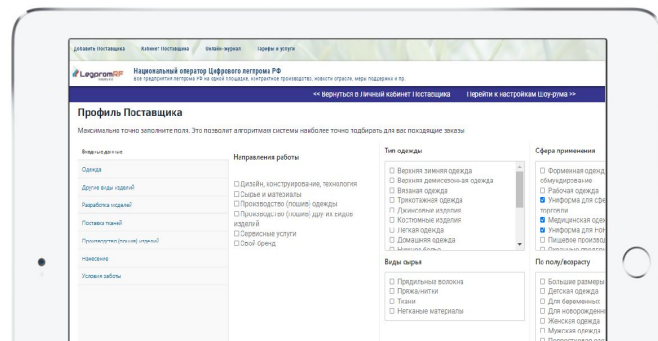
Добавить Поставщика Кабинет Поставщика Онлайн-журнал Тарифы и услуги

LegpromRF Национальный оператор Цифрового легпрома РФ
все предприятия легпрома РФ на одной площадке, контрактное производство, новости отрасли, меры поддержки и пр.

<< Вернуться в Личный кабинет Поставщика Перейти к настройкам Шоу-рума >>

Профиль Поставщика

Максимально точно заполните поля. Это позволит алгоритмам системы наиболее точно подбирать для вас подходящие заказы

Виды изделий
Одежда
Другие виды изделий
Разработка изделий
Поставка тканей
Производство (пошив) изделий
Нанесение
Условия работы

Направления работы
☐ Дизайн, конструирование, технология
☐ Сырье и материалы
☐ Производство (пошив) одежды
☐ Производство (пошив) других видов изделий
☐ Сервисные услуги
☐ Свой бренд

Тип одежды
☐ Верхняя зимняя одежда
☐ Верхняя демисезонная одежда
☐ Вязаная одежда
☐ Трикотажная одежда
☐ Джинсовые изделия
☐ Костюмные изделия
☐ Легкая одежда
☐ Домашняя одежда
☐ Нижнее белье

Виды сырья
☐ Прядильные волокна
☐ Пряжа/нитки
☐ Ткани
☐ Нетканые материалы

Сфера применения
☐ Форменная одежд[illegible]
обмундирование
☐ Рабочая одежда
☑ Униформа для сф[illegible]
торговли
☑ Медицинская оде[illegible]
☑ Униформа для гос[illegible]
☐ Пищевое производ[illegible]
☐ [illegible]

По полу/возрасту
☐ Большие размеры
☐ Детская одежда
☐ Для беременных
☐ Для новорожденн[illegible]
☐ Женская одежда
☐ Мужская одежда
☐ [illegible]